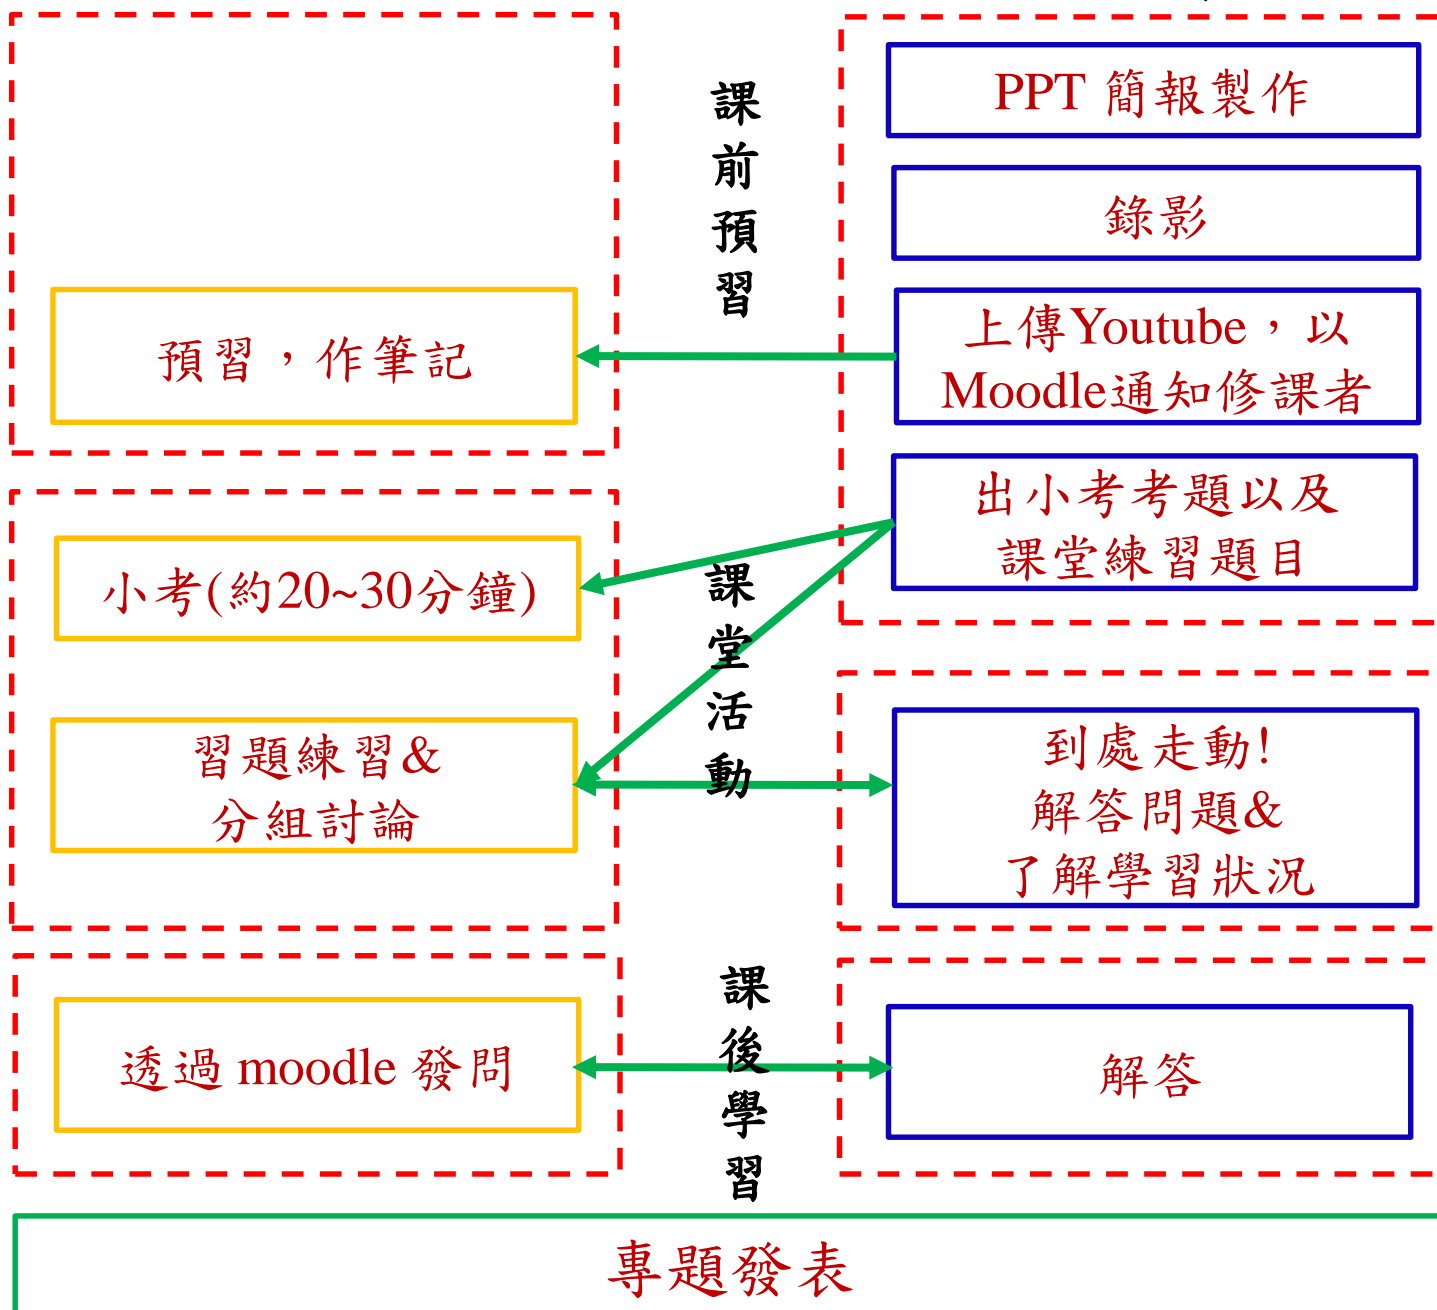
PPT 簡報製作

課前預習

錄影

預習，作筆記

上傳Youtube，以Moodle通知修課者

出小考考題以及課堂練習題目

小考(約20~30分鐘)

課堂活動

習題練習&分組討論

到處走動!
解答問題&
了解學習狀況

課後學習

透過 moodle 發問

解答

專題發表